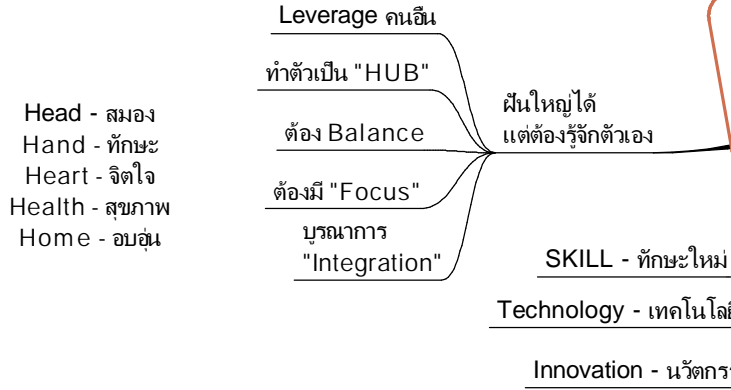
Leverage คนอื่น

ทำตัวเป็น "HUB"

ต้อง Balance

ต้องมี "Focus"

บูรณาการ "Integration"

ฝันใหญ่ได้ แต่ต้องรู้จักตัวเอง

Head - สมอง
Hand - ทักษะ
Heart - จิตใจ
Health - สุขภาพ
Home - อบอุ่น

SKILL - ทักษะใหม่

Technology - เทคโนโล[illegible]

Innovation - นวัตกร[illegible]